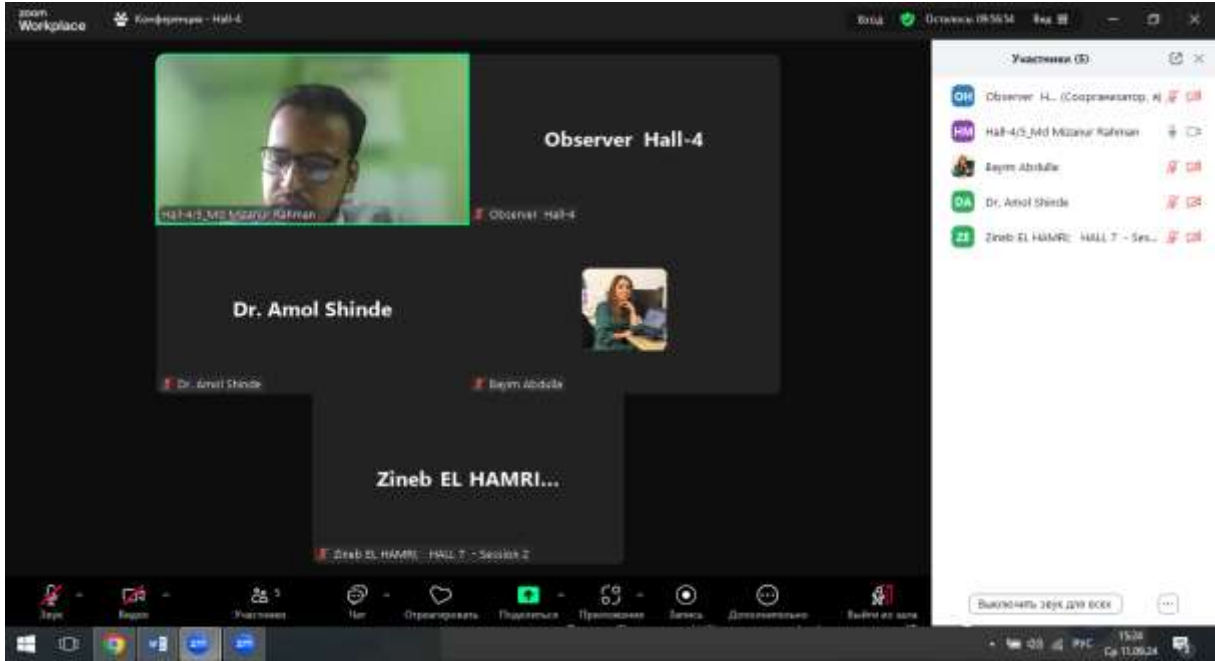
zoom Workplace

Конференция - Hall-4

Вход

Осталось: 09:56:56

Вид

Участники (5)

OH Observer H... (Соорганизатор, я)

HM Hall-4/5_Md Mizanur Rahman

Bayım Abdulla

DA Dr. Amol Shinde

ZE Zineb EL HAMRI: HALL 7 - Ses...

Observer Hall-4

Hall-4/5_Md Mizanur Rahman

Observer Hall-4

Dr. Amol Shinde

Dr. Amol Shinde

Bayım Abdulla

Zineb EL HAMRI...

Zineb EL HAMRI: HALL 7 - Session 2

Звук

Видео

Участники 5

Чат

Отреагировать

Поделиться

Приложения

Запись

Дополнительно

Выйти из зала

Выключить звук для всех

РУС

15:24

Ср 11.09.24